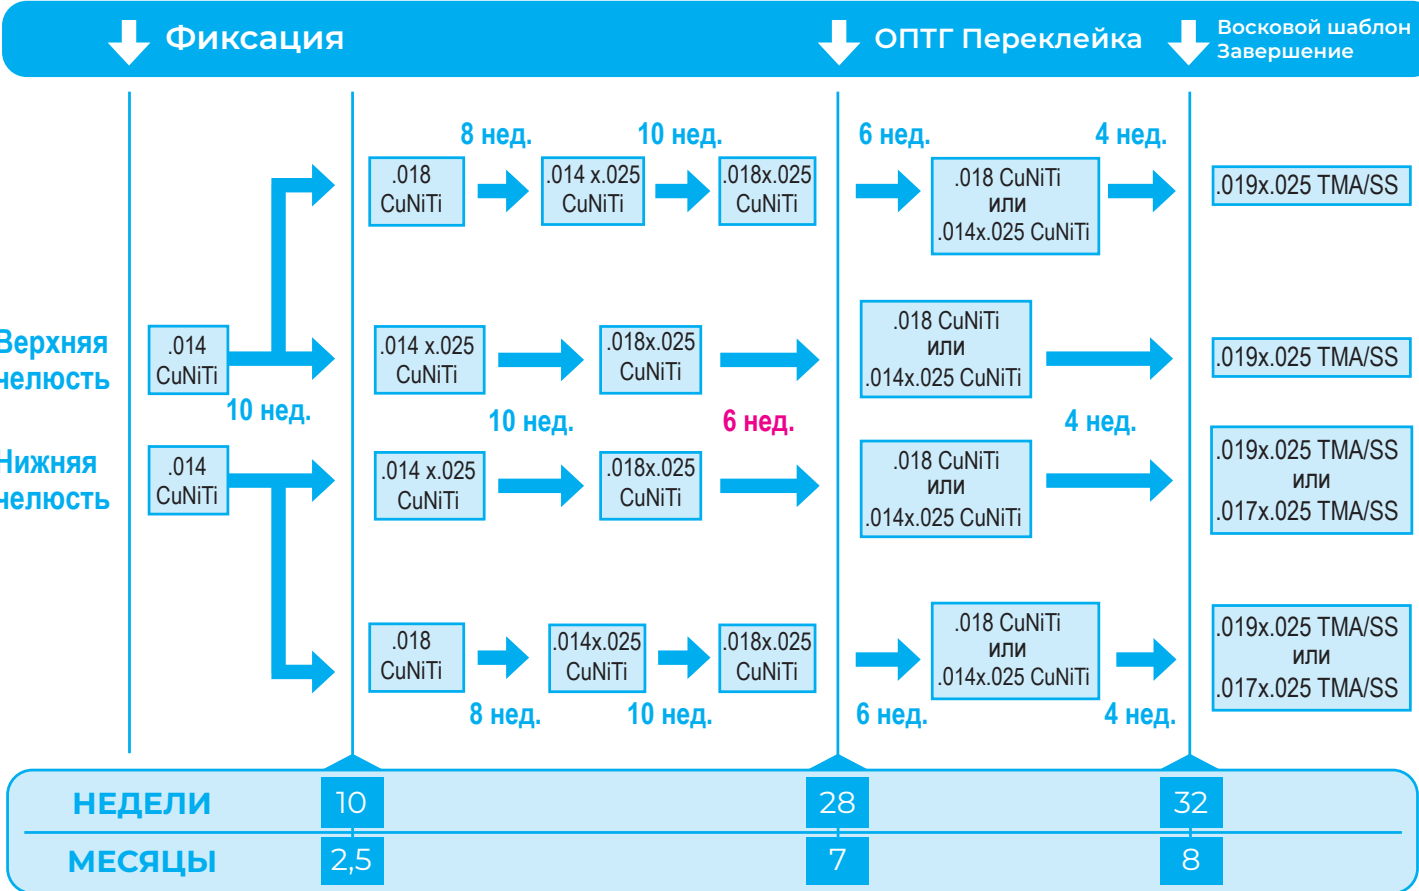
Фиксация
ОПТГ Переклейка
Восковой шаблон Завершение

8 нед.
10 нед.
6 нед.
4 нед.

.018 CuNiTi
.014 x.025 CuNiTi
.018x.025 CuNiTi
.018 CuNiTi или .014x.025 CuNiTi
.019x.025 TMA/SS

ерхняя челюсть
.014 CuNiTi
10 нед.
.014 x.025 CuNiTi
.018x.025 CuNiTi
.018 CuNiTi или .014x.025 CuNiTi
.019x.025 TMA/SS

10 нед.
6 нед.
4 нед.

ижняя челюсть
.014 CuNiTi
.014 x.025 CuNiTi
.018x.025 CuNiTi
.018 CuNiTi или .014x.025 CuNiTi
.019x.025 TMA/SS или .017x.025 TMA/SS

.018 CuNiTi
.014x.025 CuNiTi
.018x.025 CuNiTi
.018 CuNiTi или .014x.025 CuNiTi
.019x.025 TMA/SS или .017x.025 TMA/SS

8 нед.
10 нед.
6 нед.
4 нед.

| НЕДЕЛИ | 10 | 28 | 32 |
|---|---|---|---|
| МЕСЯЦЫ | 2,5 | 7 | 8 |